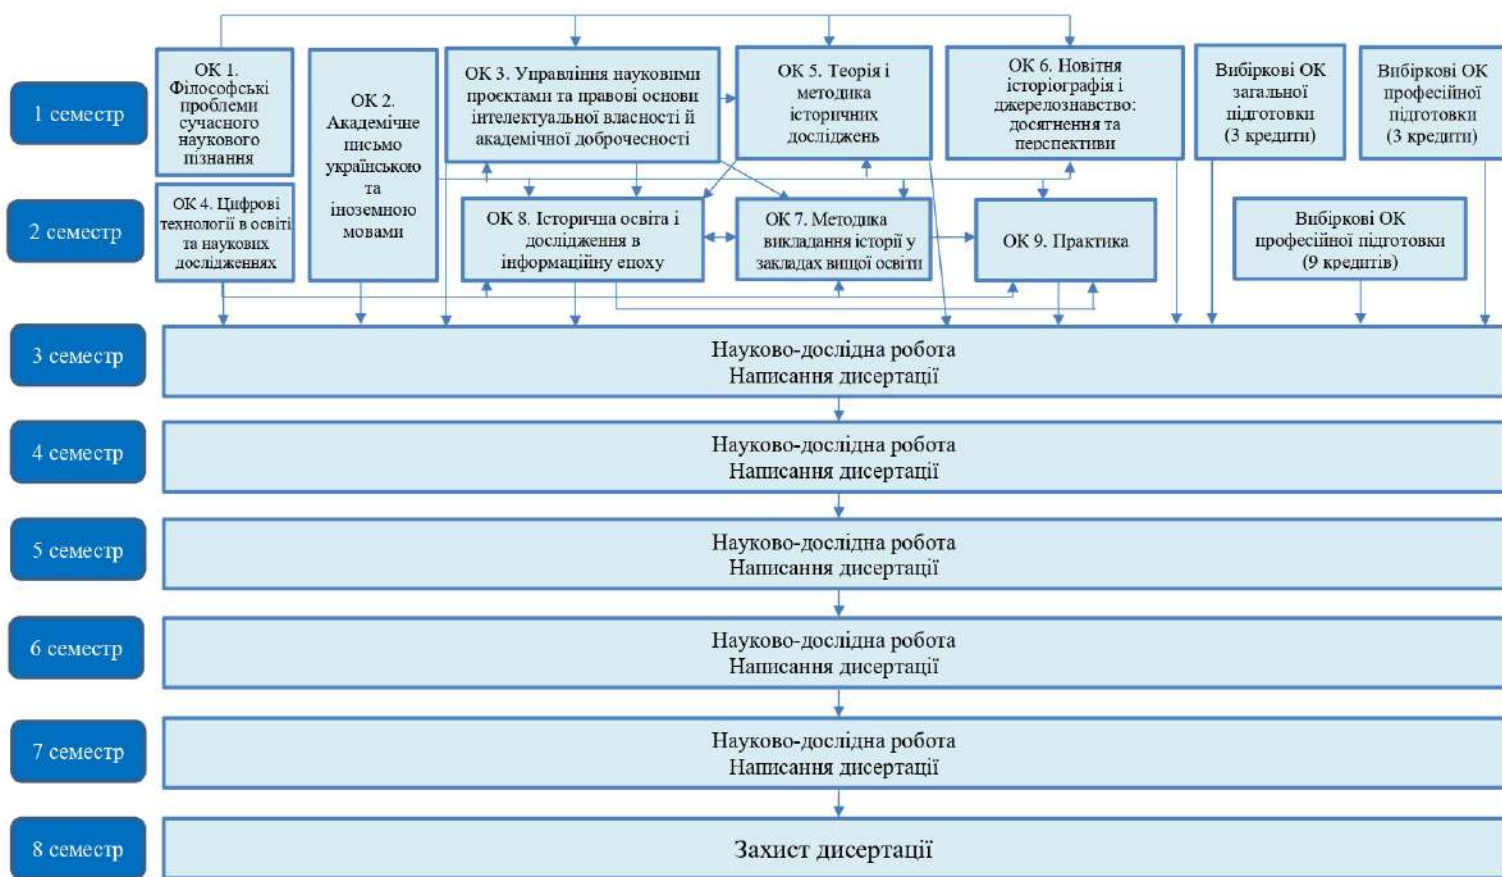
1 семестр

ОК 1. Філософські проблеми сучасного наукового пізнання

ОК 2. Академічне письмо українською та іноземною мовами

ОК 3. Управління науковими проєктами та правові основи інтелектуальної власності й академічної доброчесності

ОК 5. Теорія і методика історичних досліджень

ОК 6. Новітня історіографія і джерелознавство: досягнення та перспективи

Вибіркові ОК загальної підготовки (3 кредити)

Вибіркові ОК професійної підготовки (3 кредити)

2 семестр

ОК 4. Цифрові технології в освіті та наукових дослідженнях

ОК 8. Історична освіта і дослідження в інформаційну епоху

ОК 7. Методика викладання історії у закладах вищої освіти

ОК 9. Практика

Вибіркові ОК професійної підготовки (9 кредитів)

3 семестр

Науково-дослідна робота
Написання дисертації

4 семестр

Науково-дослідна робота
Написання дисертації

5 семестр

Науково-дослідна робота
Написання дисертації

6 семестр

Науково-дослідна робота
Написання дисертації

7 семестр

Науково-дослідна робота
Написання дисертації

8 семестр

Захист дисертації